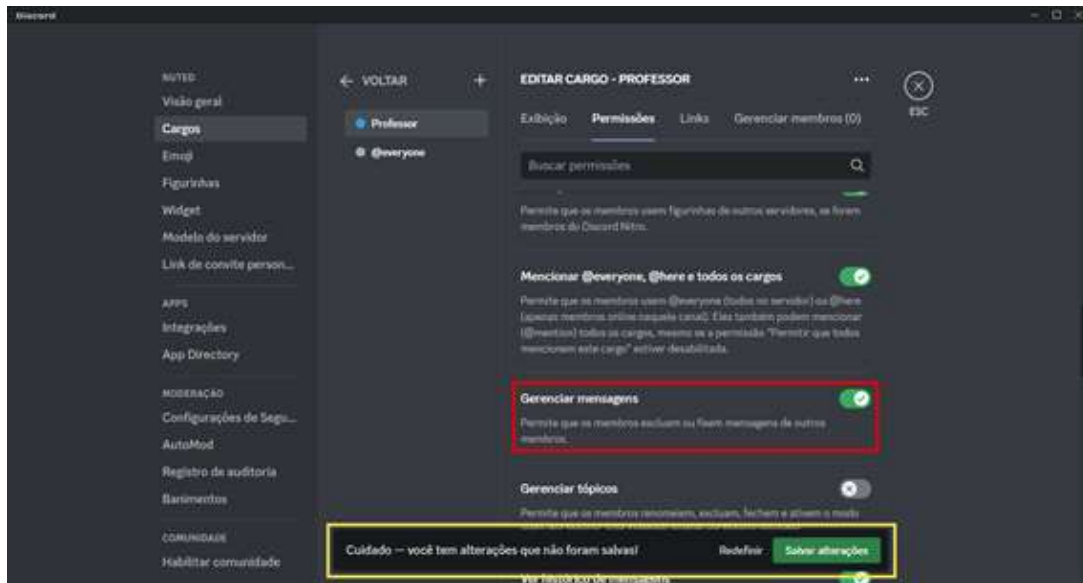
Discord

NUTED
Visão geral
Cargos
Emoji
Figurinhas
Widget
Modelo do servidor
Link de convite person...

APPS
Integrações
App Directory

MODERAÇÃO
Configurações de Segu...
AutoMod
Registro de auditoria
Banimentos

COMUNIDADE
Habilitar comunidade

← VOLTAR +
Professor
@everyone

EDITAR CARGO - PROFESSOR ...
ESC

Exibição Permissões Links Gerenciar membros (0)

Buscar permissões

Permite que os membros usem figurinhas de outros servidores, se forem membros do Discord Nitro.

Mencionar @everyone, @here e todos os cargos
Permite que os membros usem @everyone (todos no servidor) ou @here (apenas membros online naquele canal). Eles também podem mencionar (@mention) todos os cargos, mesmo se a permissão "Permitir que todos mencionem este cargo" estiver desabilitada.

Gerenciar mensagens
Permite que os membros excluam ou fixem mensagens de outros membros.

Gerenciar tópicos
Permite que os membros renomeiem, excluam, fechem e ativem o modo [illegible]

Cuidado — você tem alterações que não foram salvas! Redefinir Salvar alterações

Ver histórico de mensagens